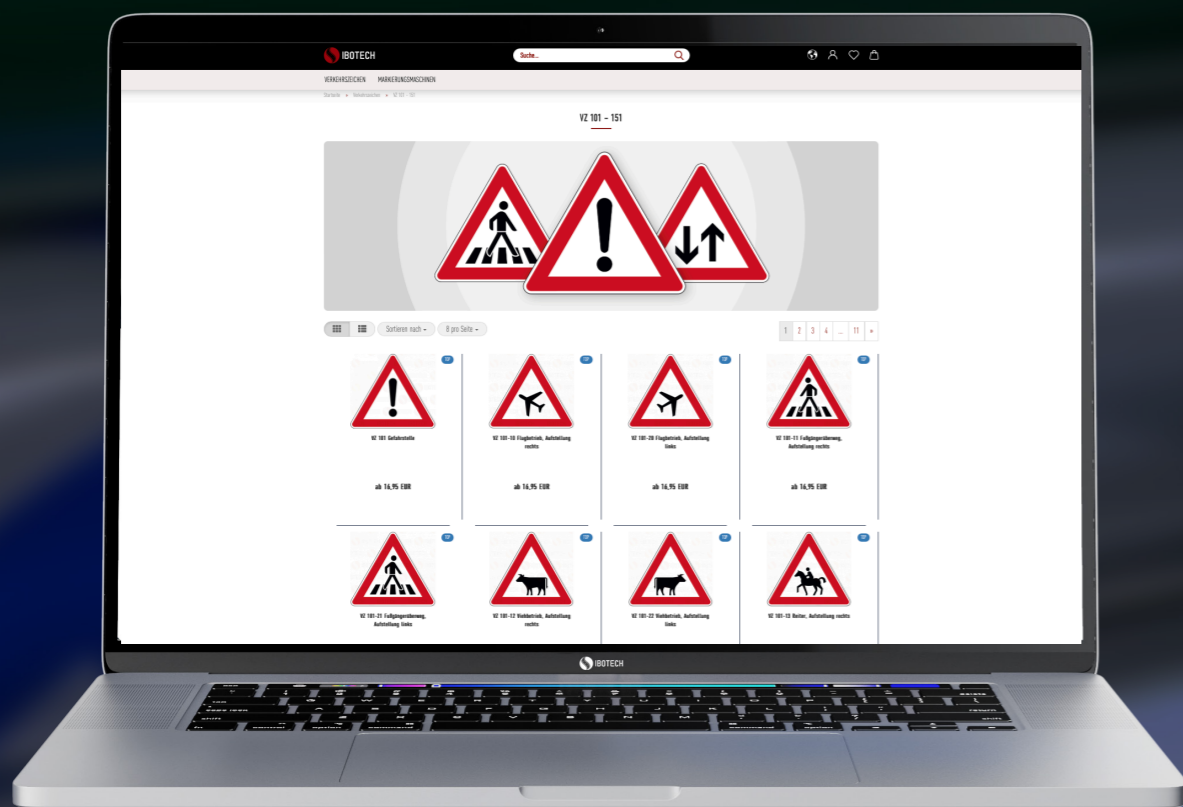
IBOTECH

Suche...

VERKEHRSZEICHEN MARKIERUNGSMASCHINEN

Startseite » Verkehrszeichen » VZ 101 - 151

VZ 101 - 151

Sortieren nach 8 pro Seite

1 2 3 4 ... 11 »

VZ 101 Gefahrstelle

ab 16,95 EUR

VZ 101-10 Flugbetrieb, Aufstellung rechts

ab 16,95 EUR

VZ 101-20 Flugbetrieb, Aufstellung links

ab 16,95 EUR

VZ 101-11 Fußgängerüberweg, Aufstellung rechts

ab 16,95 EUR

VZ 101-21 Fußgängerüberweg, Aufstellung links

VZ 101-12 Viehbetrieb, Aufstellung rechts

VZ 101-22 Viehbetrieb, Aufstellung links

VZ 101-13 Reiter, Aufstellung rechts

IBOTECH